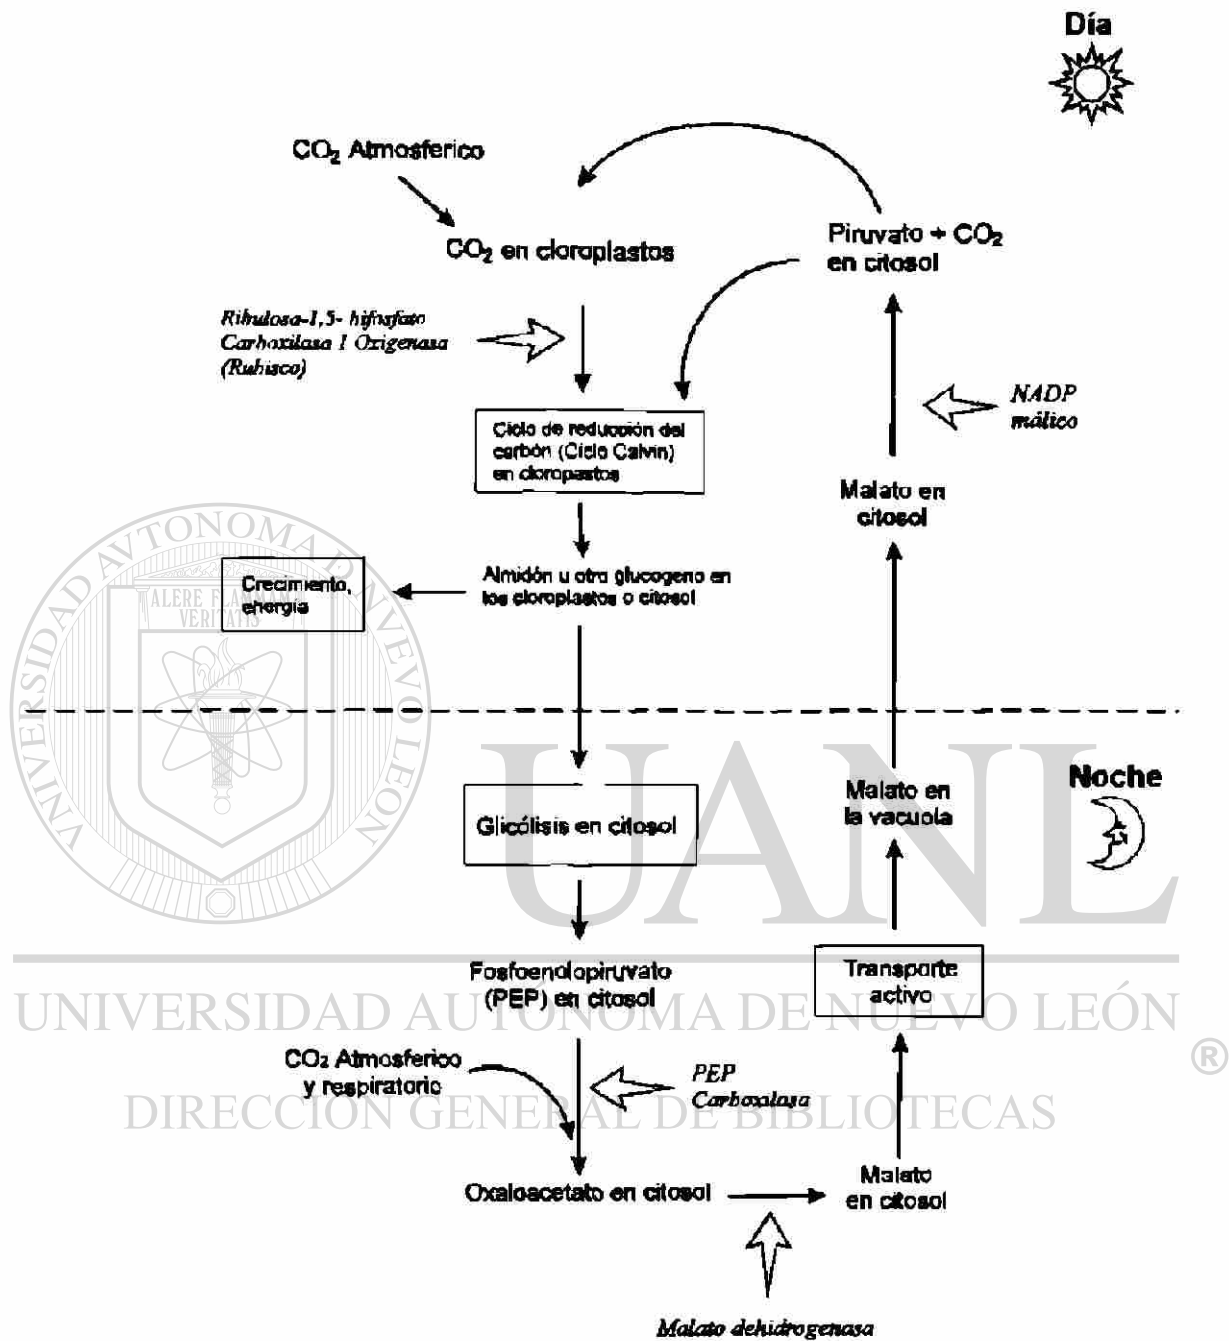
Día

$CO_2$ Atmosferico

$CO_2$ en cloroplastos

Piruvato + $CO_2$ en citosol

Ribulosa-1,5- bifosfato Carboxilasa / Oxigenasa (Rubisco)

Ciclo de reducción del carbón (Ciclo Calvin) en cloroplastos

NADP málico

Malato en citosol

Crecimiento, energía

Almidón u otro glucogeno en los cloroplastos o citosol

UNIVERSIDAD AUTONOMA DE NUEVO LEON

ALERE FLAMMAM VERITATIS

Noche

Malato en la vacuola

Glicólisis en citosol

UANL

Fosfoendolpiruvato (PEP) en citosol

Transporte activo

UNIVERSIDAD AUTÓNOMA DE NUEVO LEÓN

®

$CO_2$ Atmosferico y respiratorio

PEP Carboxilasa

DIRECCIÓN GENERAL DE BIBLIOTECAS

Oxaloacetato en citosol

Malato en citosol

Malato dehidrogenasa